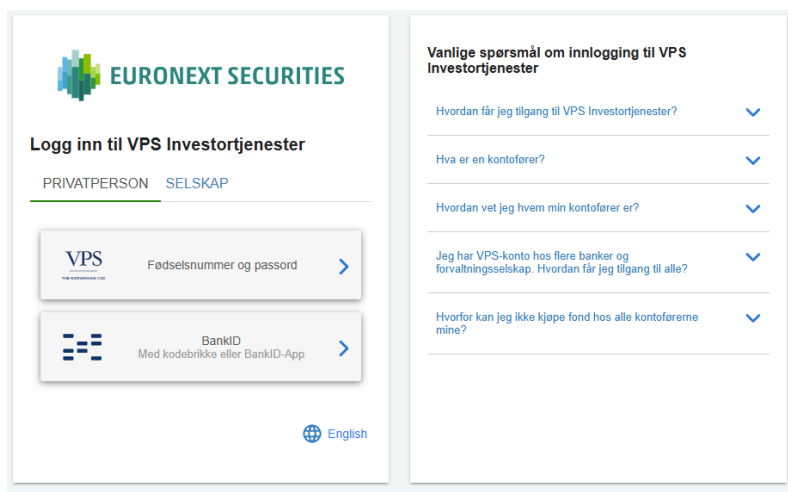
EURONEXT SECURITIES

Logg inn til VPS Investortjenester

PRIVATPERSON SELSKAP

VPS
THE NORWEGIAN CSD

Fødselsnummer og passord

BankID
Med kodebrikke eller BankID-App

English

Vanlige spørsmål om innlogging til VPS Investortjenester

Hvordan får jeg tilgang til VPS Investortjenester?

Hva er en kontofører?

Hvordan vet jeg hvem min kontofører er?

Jeg har VPS-konto hos flere banker og forvaltningsselskap. Hvordan får jeg tilgang til alle?

Hvorfor kan jeg ikke kjøpe fond hos alle kontoførerne mine?